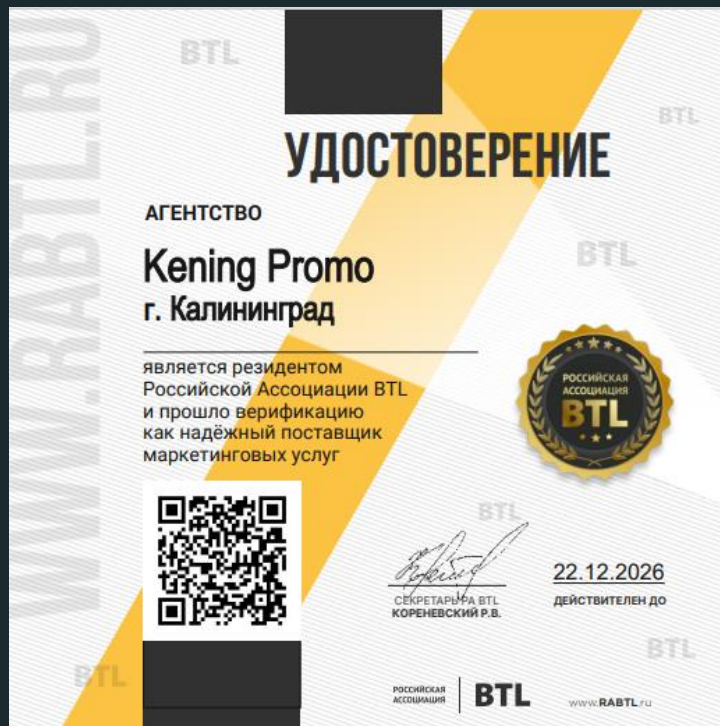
WWW.RABTL.RU

BTL

BTL

УДОСТОВЕРЕНИЕ

АГЕНТСТВО

Kening Promo
г. Калининград

BTL

является резидентом Российской Ассоциации BTL и прошло верификацию как надёжный поставщик маркетинговых услуг

РОССИЙСКАЯ АССОЦИАЦИЯ BTL

BTL

СЕКРЕТАРЬ РА BTL
КОРЕНЕВСКИЙ Р.В.

22.12.2026
ДЕЙСТВИТЕЛЕН ДО

BTL

BTL

РОССИЙСКАЯ АССОЦИАЦИЯ | BTL

www.RABTL.ru